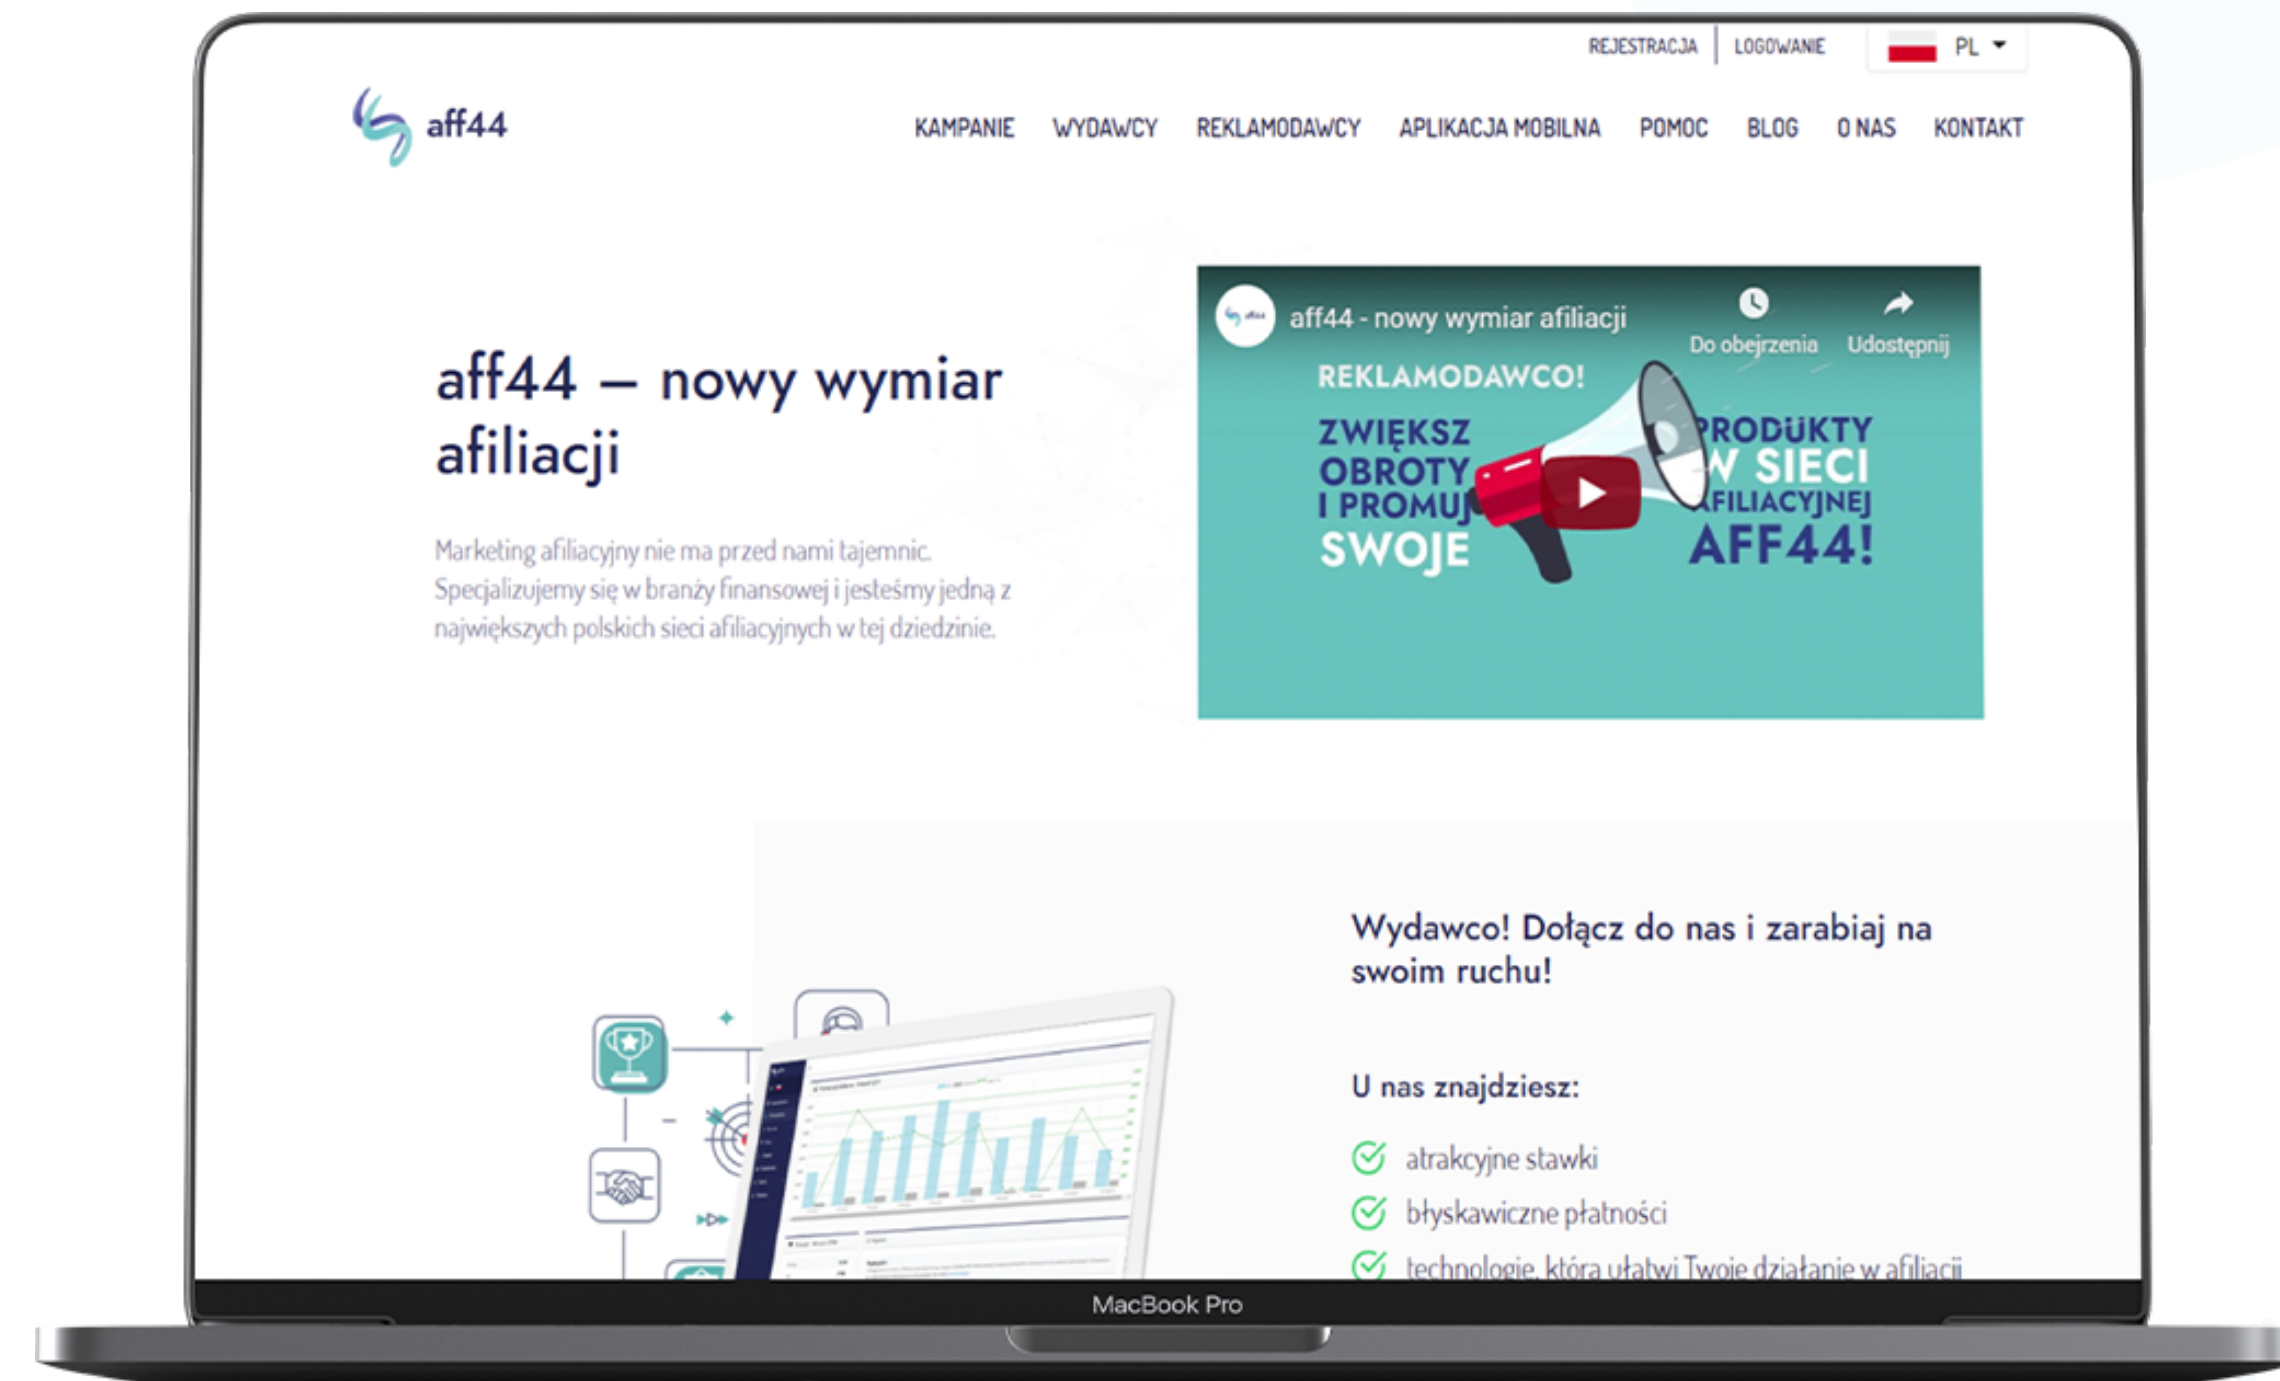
REJESTRACJA | LOGOWANIE | PL

aff44

KAMPANIE WYDAWCY REKLAMODAWCY APLIKACJA MOBILNA POMOC BLOG O NAS KONTAKT

aff44 – nowy wymiar afiliacji

Marketing afiliacyjny nie ma przed nami tajemnic. Specjalizujemy się w branży finansowej i jesteśmy jedną z największych polskich sieci afiliacyjnych w tej dziedzinie.

aff44 - nowy wymiar afiliacji

Do obejrzenia

Udostępnij

REKLAMODAWCO!

ZWIĘKSZ OBROTY I PROMUJ SWOJE

PRODUKTY W SIECI AFILIACYJNEJ AFF44!

Wydawco! Dołącz do nas i zarabiaj na swoim ruchu!

U nas znajdziesz:

atrakcyjne stawki

błyskawiczne płatności

technologie, która ułatwi Twoje działanie w afiliacji

MacBook Pro